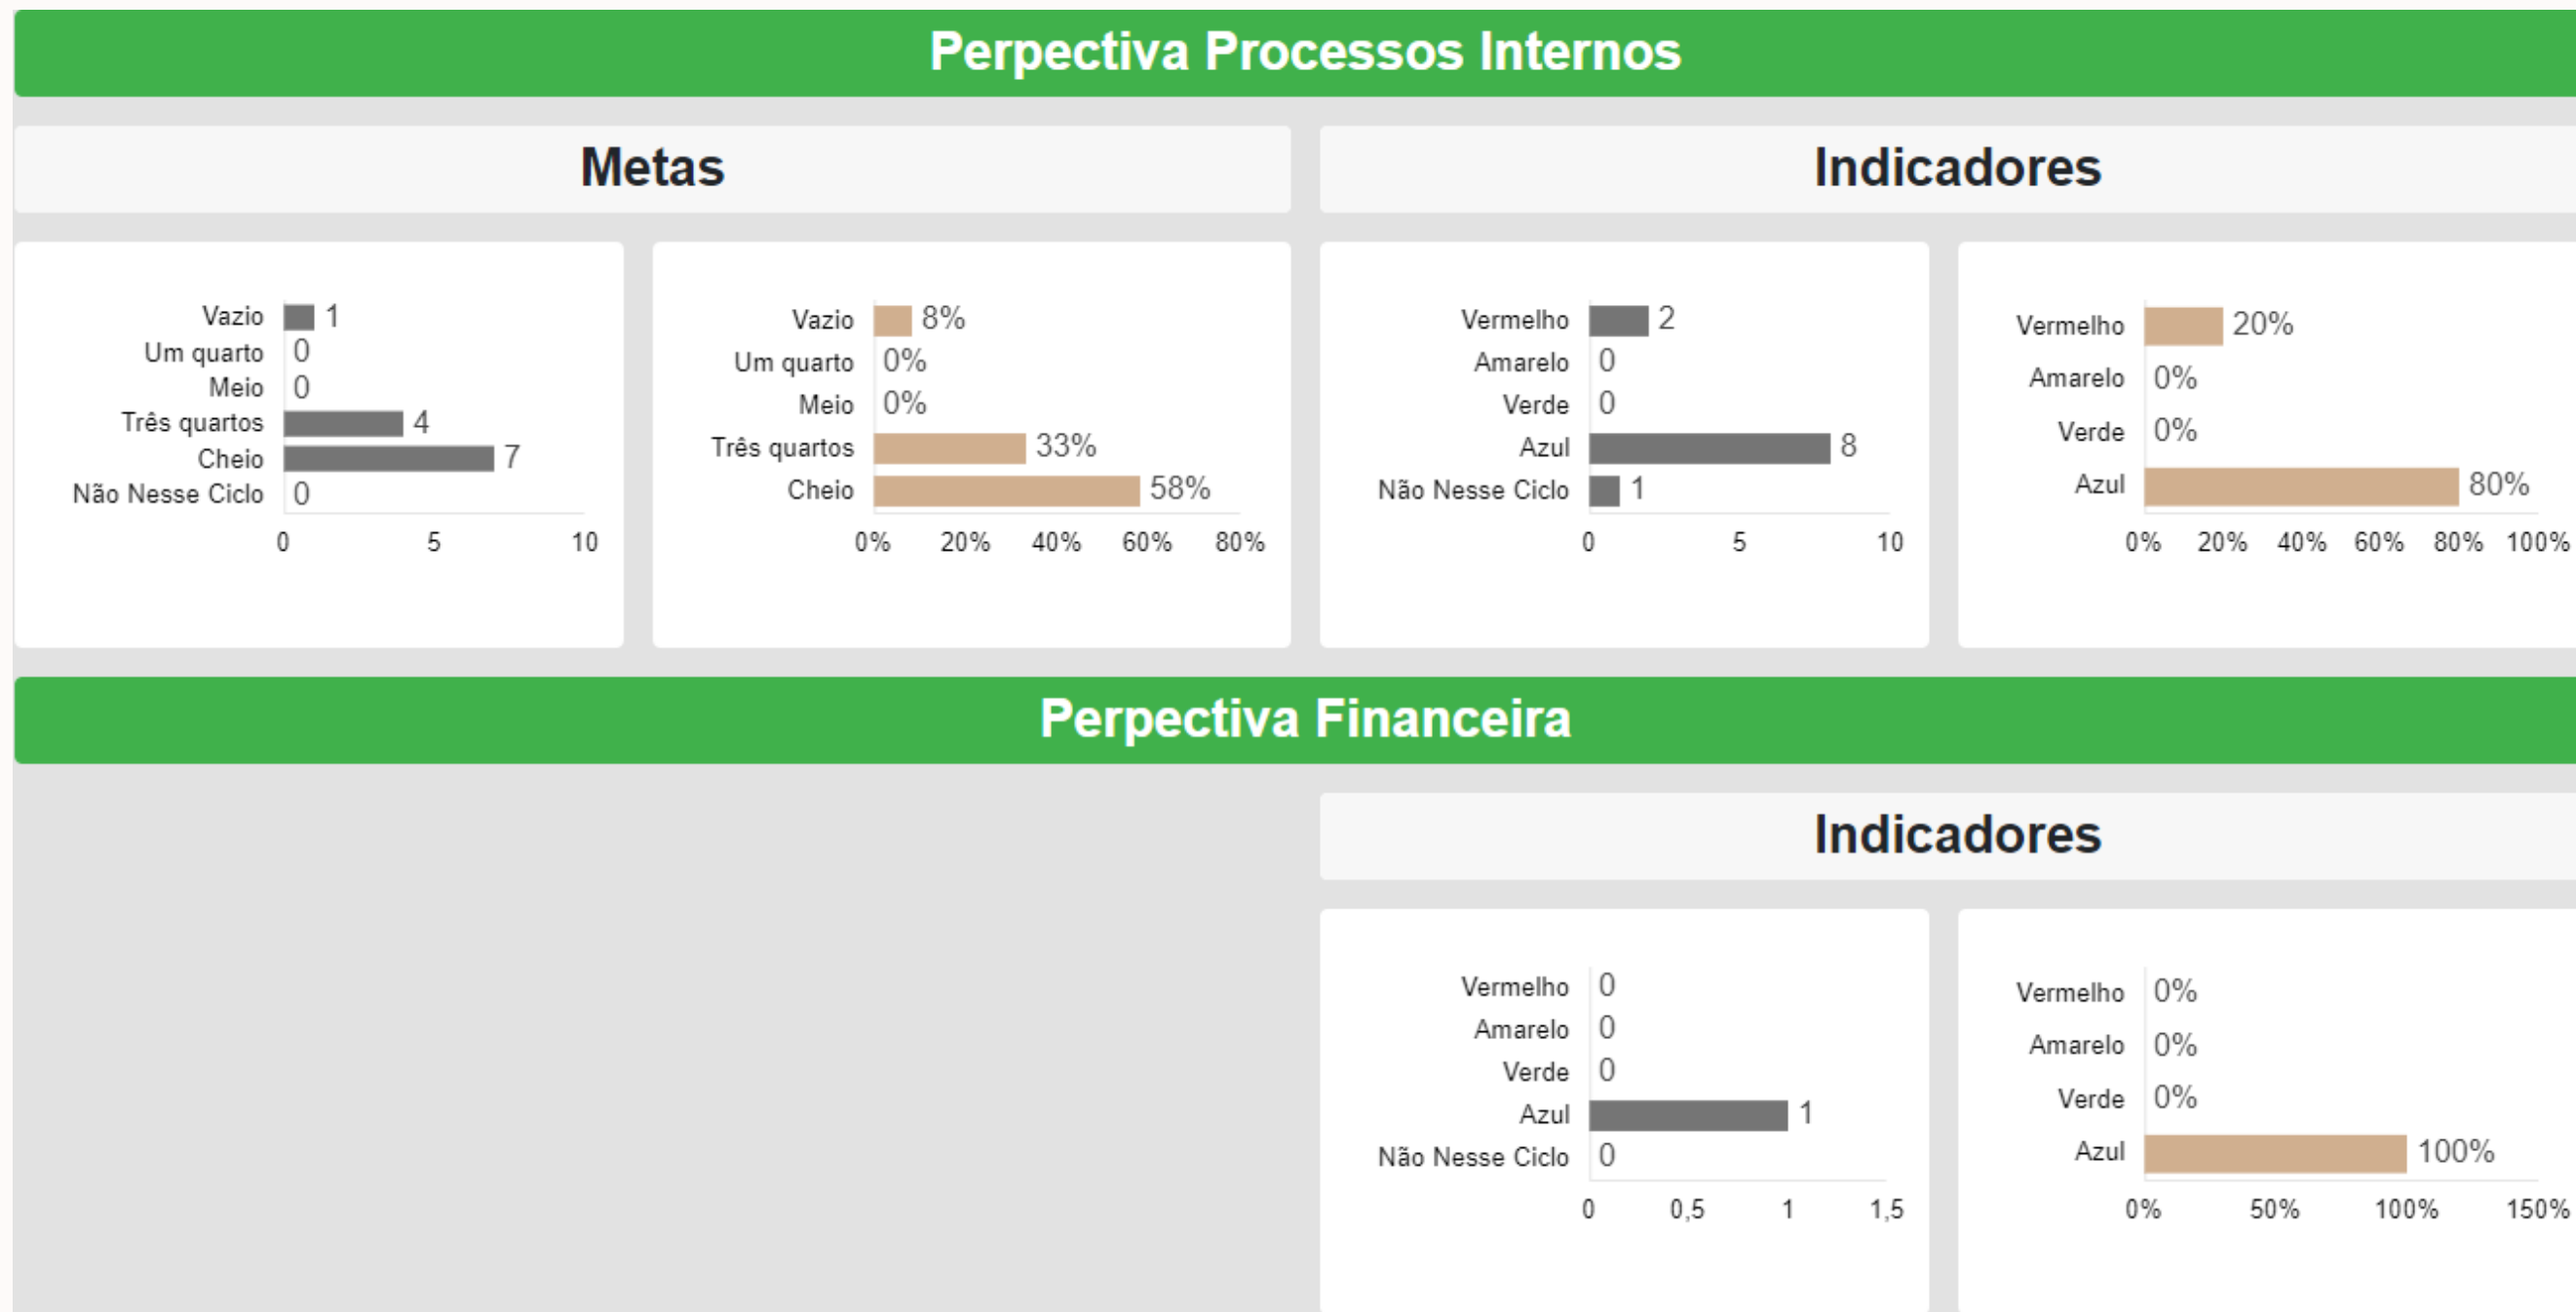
Perpectiva Processos Internos

Metas

Indicadores

Vazio 1
Um quarto 0
Meio 0
Três quartos 4
Cheio 7
Não Nesse Ciclo 0
0 5 10

Vazio 8%
Um quarto 0%
Meio 0%
Três quartos 33%
Cheio 58%
0% 20% 40% 60% 80%

Vermelho 2
Amarelo 0
Verde 0
Azul 8
Não Nesse Ciclo 1
0 5 10

Vermelho 20%
Amarelo 0%
Verde 0%
Azul 80%
0% 20% 40% 60% 80% 100%

Perpectiva Financeira

Indicadores

Vermelho 0
Amarelo 0
Verde 0
Azul 1
Não Nesse Ciclo 0
0 0,5 1 1,5

Vermelho 0%
Amarelo 0%
Verde 0%
Azul 100%
0% 50% 100% 150%